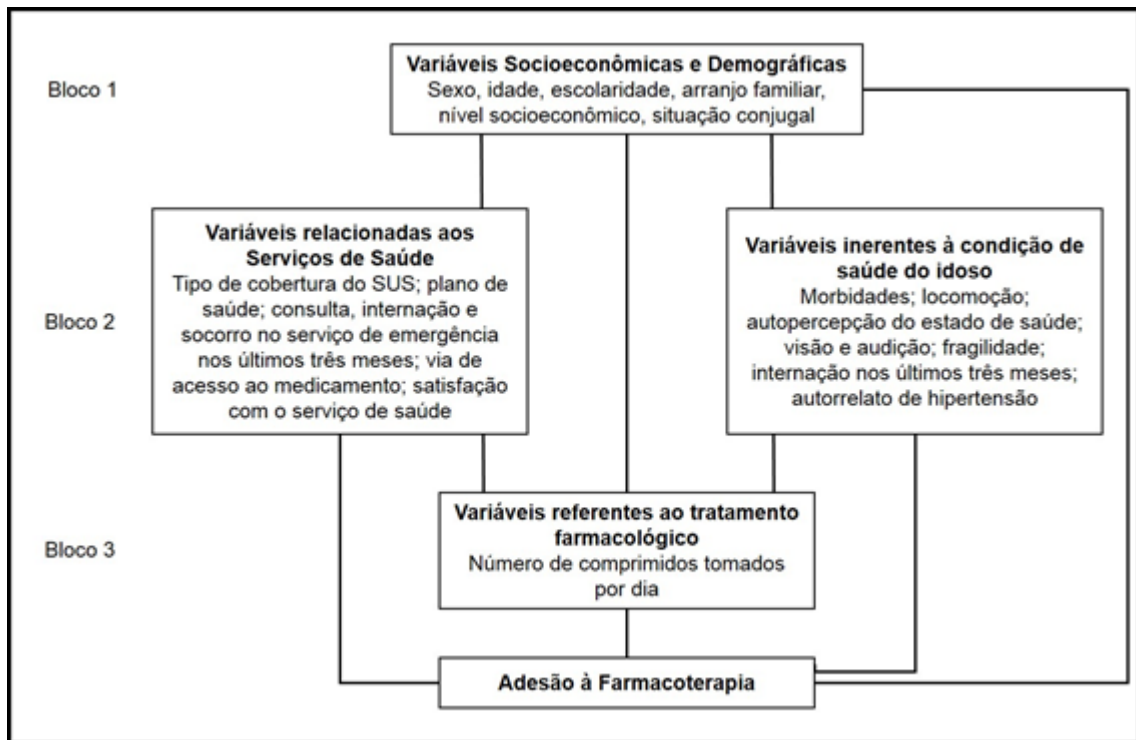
Bloco 1

Variáveis Socioeconômicas e Demográficas
Sexo, idade, escolaridade, arranjo familiar, nível socioeconômico, situação conjugal

Bloco 2

Variáveis relacionadas aos Serviços de Saúde
Tipo de cobertura do SUS; plano de saúde; consulta, internação e socorro no serviço de emergência nos últimos três meses; via de acesso ao medicamento; satisfação com o serviço de saúde

Variáveis inerentes à condição de saúde do idoso
Morbidades; locomoção; autopercepção do estado de saúde; visão e audição; fragilidade; internação nos últimos três meses; autorrelato de hipertensão

Bloco 3

Variáveis referentes ao tratamento farmacológico
Número de comprimidos tomados por dia

Adesão à Farmacoterapia